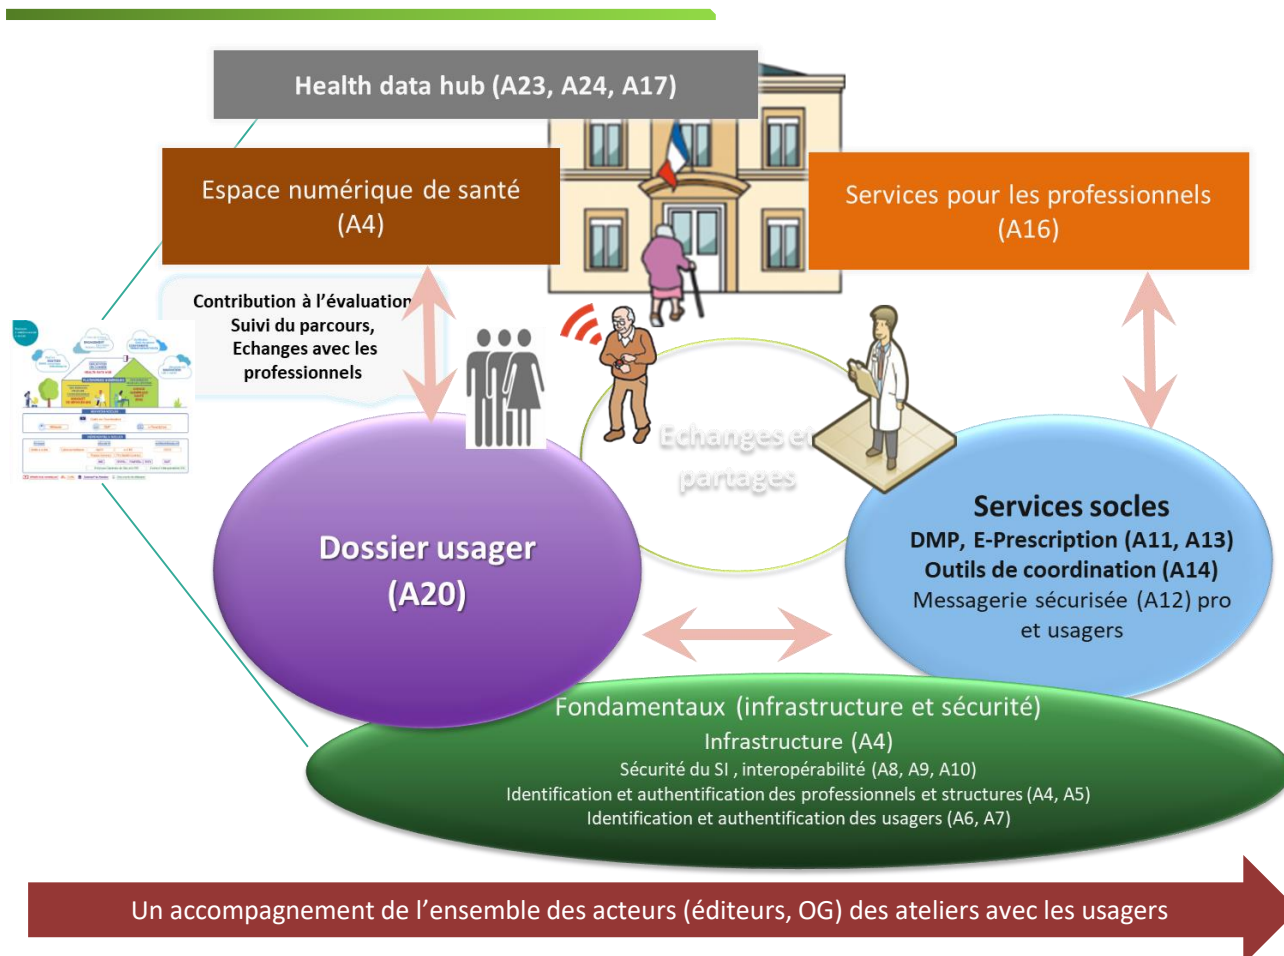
Health data hub (A23, A24, A17)

Espace numérique de santé (A4)

Services pour les professionnels (A16)

Contribution à l'évaluation
Suivi du parcours,
Echanges avec les professionnels

Echanges et partages

Dossier usager (A20)

Services socles
DMP, E-Prescription (A11, A13)
Outils de coordination (A14)
Messagerie sécurisée (A12) pro et usagers

Fondamentaux (infrastructure et sécurité)
Infrastructure (A4)
Sécurité du SI , interopérabilité (A8, A9, A10)
Identification et authentification des professionnels et structures (A4, A5)
Identification et authentification des usagers (A6, A7)

Un accompagnement de l'ensemble des acteurs (éditeurs, OG) des ateliers avec les usagers